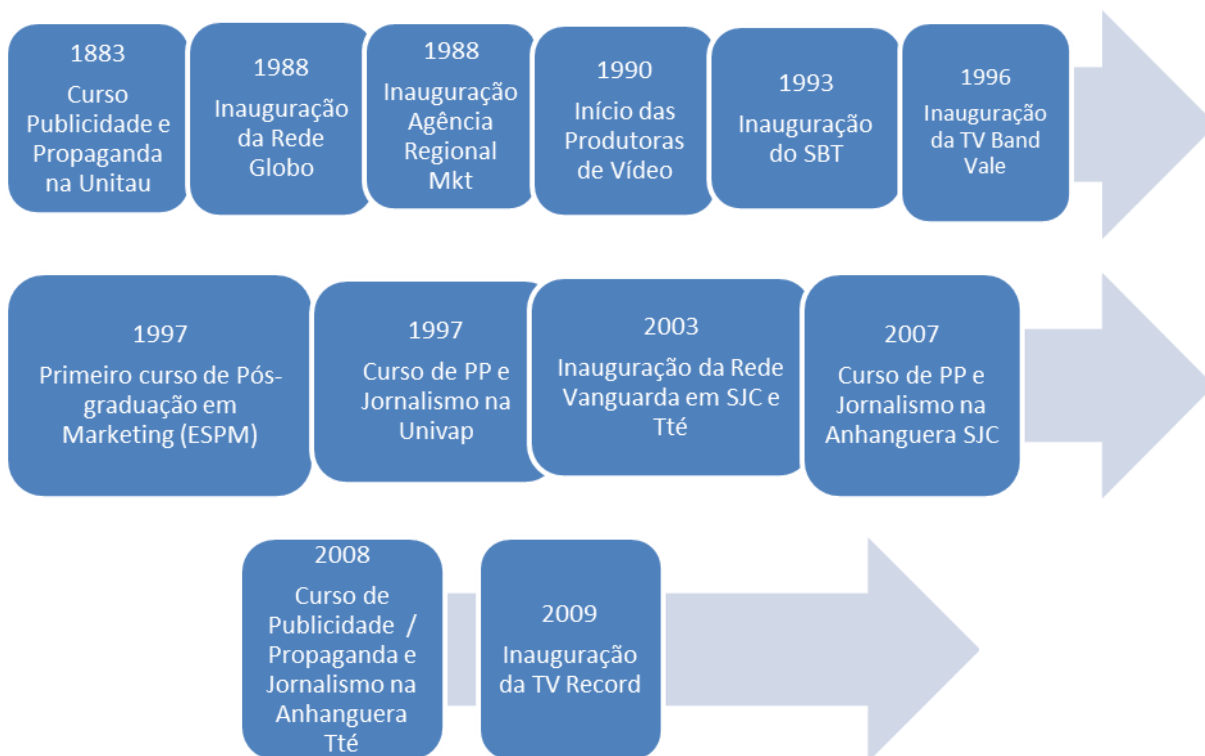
1883
Curso Publicidade e Propaganda na Unitau

1988
Inauguração da Rede Globo

1988
Inauguração Agência Regional Mkt

1990
Início das Produtoras de Vídeo

1993
Inauguração do SBT

1996
Inauguração da TV Band Vale

1997
Primeiro curso de Pós-graduação em Marketing (ESPM)

1997
Curso de PP e Jornalismo na Univap

2003
Inauguração da Rede Vanguarda em SJC e Tté

2007
Curso de PP e Jornalismo na Anhanguera SJC

2008
Curso de Publicidade / Propaganda e Jornalismo na Anhanguera Tté

2009
Inauguração da TV Record